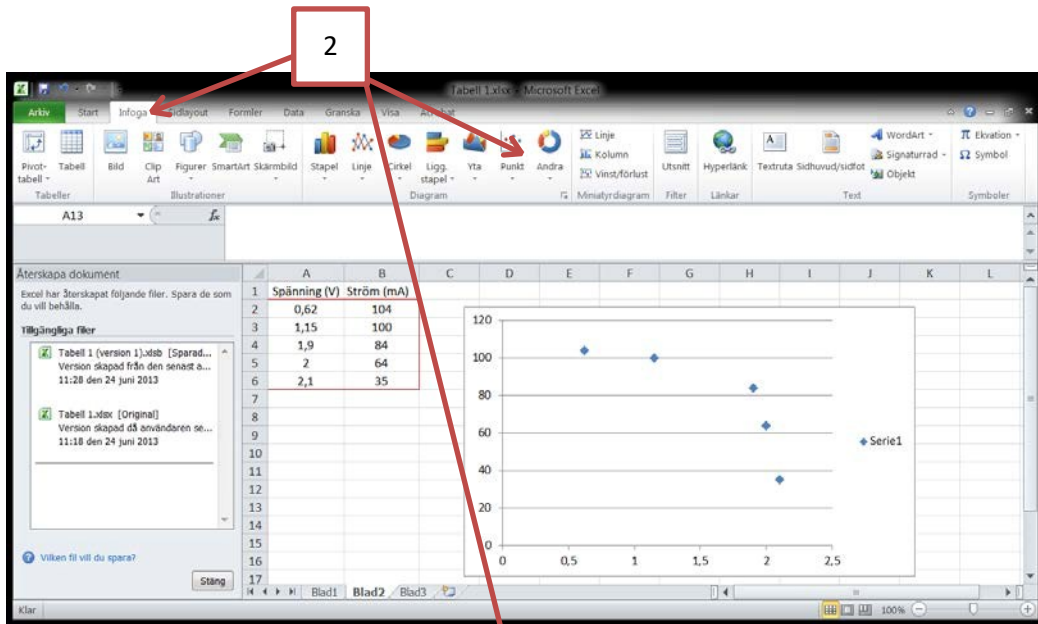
2

Tabell 1.xlsx - Microsoft Excel

Arkiv | Start | Infoga | Sidlayout | Formler | Data | Granska | Visa | Acrobat

Pivottabell | Tabell | Bild | Clip Art | Figurer | SmartArt | Skärmbild | Stapel | Linje | Cirkel | Ligg. stapel | Yta | Punkt | Andra | Linje | Kolumn | Vinst/förlust | Utsnitt | Hyperlänk | Textruta | Sidhuvud/sidfot | WordArt | Signaturrad | Objekt | Ekvation | Symbol

Tabeller | Illustrationer | Diagram | Miniatyrdiagram | Filter | Länkar | Text | Symboler

A13

Återskapa dokument

Excel har återskapat följande filer. Spara de som du vill behålla.

Tillgängliga filer

Tabell 1 (version 1).xlsb [Sparad...
Version skapad från den senast a...
11:28 den 24 juni 2013

Tabell 1.xlsx [Original]
Version skapad då användaren se...
11:18 den 24 juni 2013

Vilken fil vill du spara?

Stäng

| | A | B | C | D | E | F | G | H | I | J | K | L |
|---|---|---|---|---|---|---|---|---|---|---|---|---|
| 1 | Spänning (V) | Ström (mA) | | | | | | | | | | |
| 2 | 0,62 | 104 | | | | | | | | | | |
| 3 | 1,15 | 100 | | | | | | | | | | |
| 4 | 1,9 | 84 | | | | | | | | | | |
| 5 | 2 | 64 | | | | | | | | | | |
| 6 | 2,1 | 35 | | | | | | | | | | |

120
100
80
60
40
20
0
0 0,5 1 1,5 2 2,5
Serie1

Blad1 | Blad2 | Blad3

Klar | 100%